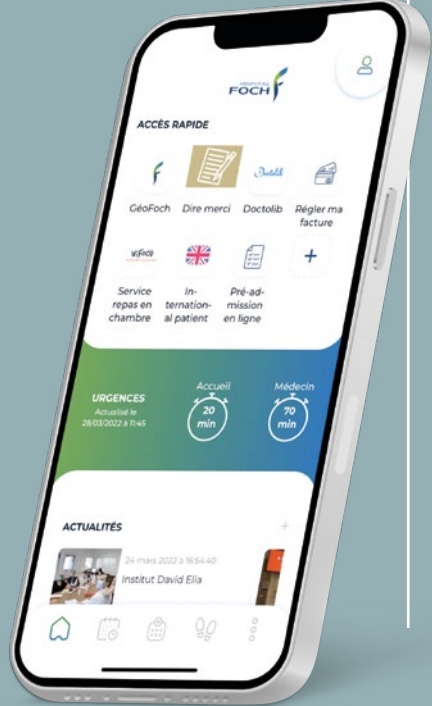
HÔPITAL FOCH

ACCÈS RAPIDE

GéoFoch
Dire merci
Doctolib
Régler ma facture

Service repas en chambre
International patient
Pré-admission en ligne
+

URGENCES
Actualisé le 28/03/2022 à 11:45

Accueil
20 min

Médecin
70 min

ACTUALITÉS
+

24 mars 2022 à 16:54:40
Institut David Elia